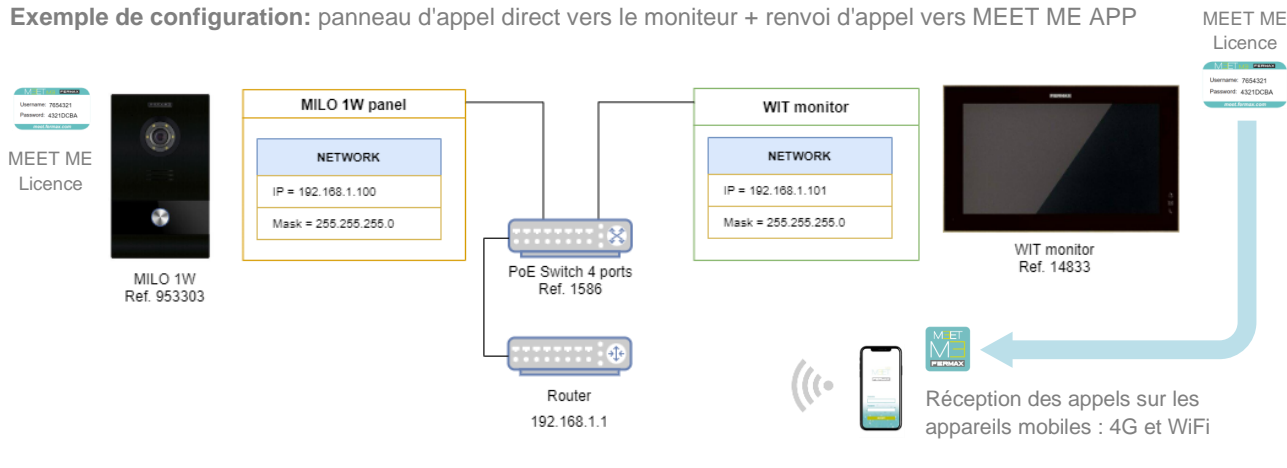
**Exemple de configuration:** panneau d'appel direct vers le moniteur + renvoi d'appel vers MEET ME APP

MEET ME Licence

Username: 7654321
Password: 4321DCBA
meet.fermax.com

MEET ME Licence

Username: 7654321
Password: 4321DCBA
meet.fermax.com

FERMAX

MILO 1W
Ref. 953303

MILO 1W panel

| NETWORK |
|---|
| IP = 192.168.1.100 |
| Mask = 255.255.255.0 |

PoE Switch 4 ports
Ref. 1586

Router
192.168.1.1

WIT monitor

| NETWORK |
|---|
| IP = 192.168.1.101 |
| Mask = 255.255.255.0 |

FERMAX

WIT monitor
Ref. 14833

MEET ME
FERMAX

Réception des appels sur les appareils mobiles : 4G et WiFi